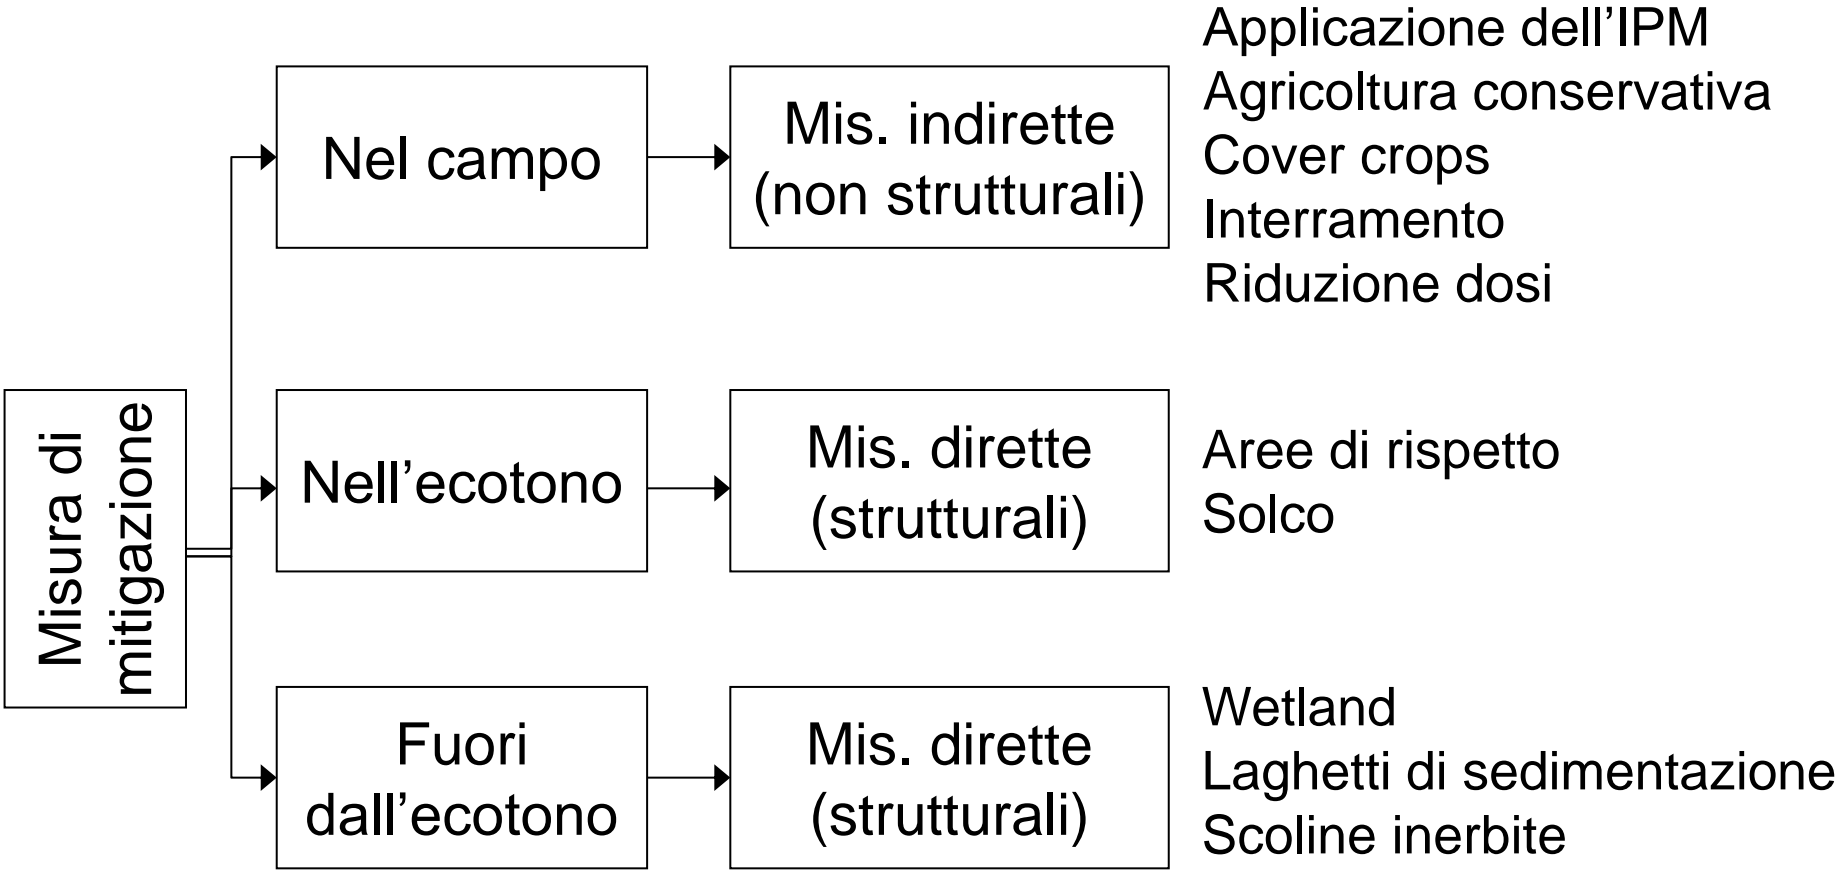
Misura di mitigazione

Nel campo

Mis. indirette (non strutturali)

Applicazione dell’IPM
Agricoltura conservativa
Cover crops
Interramento
Riduzione dosi

Nell’ecotono

Mis. dirette (strutturali)

Aree di rispetto
Solco

Fuori dall’ecotono

Mis. dirette (strutturali)

Wetland
Laghetti di sedimentazione
Scoline inerbite